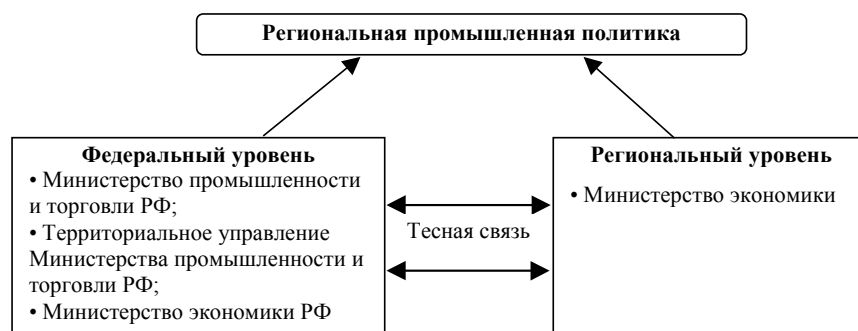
Региональная промышленная политика

Федеральный уровень
• Министерство промышленности и торговли РФ;
• Территориальное управление Министерства промышленности и торговли РФ;
• Министерство экономики РФ

Тесная связь

Региональный уровень
• Министерство экономики